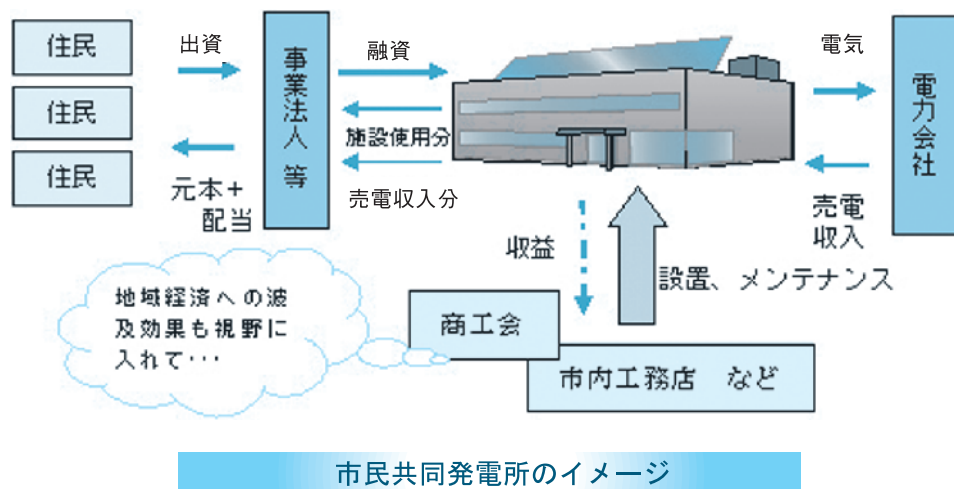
住民

住民

住民

出資

元本＋配当

事業法人等

融資

施設使用分

売電収入分

電気

電力会社

売電収入

収益

設置、メンテナンス

地域経済への波及効果も視野に入れて・・・

商工会

市内工務店　など

市民共同発電所のイメージ